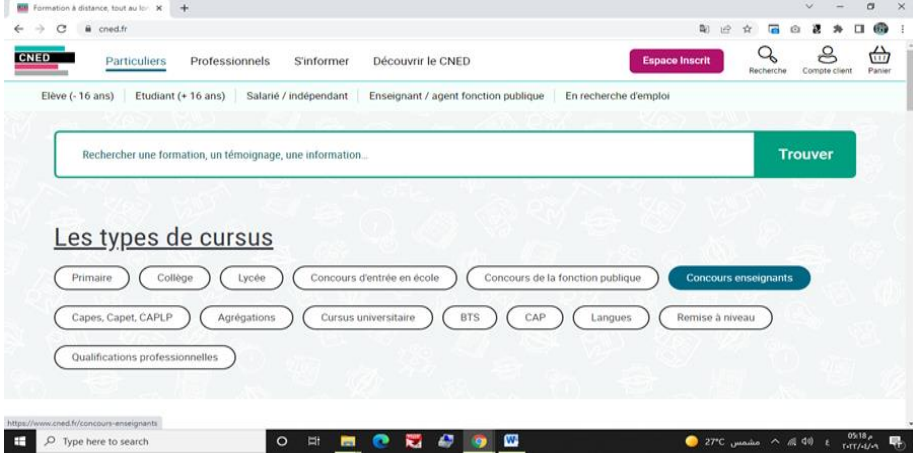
Formation à distance, tout au lon ×

cned.fr

CNED

Particuliers Professionnels S'informer Découvrir le CNED

Espace Inscrit

Recherche Compte client Panier

Elève (- 16 ans) | Etudiant (+ 16 ans) | Salarié / indépendant | Enseignant / agent fonction publique | En recherche d'emploi

Rechercher une formation, un témoignage, une information...

Trouver

Les types de cursus

Primaire Collège Lycée Concours d'entrée en école Concours de la fonction publique Concours enseignants

Capes, Capet, CAPLP Agrégations Cursus universitaire BTS CAP Langues Remise à niveau

Qualifications professionnelles

https://www.cned.fr/concours-enseignants

Type here to search

27°C مشمس

05:18 م
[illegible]